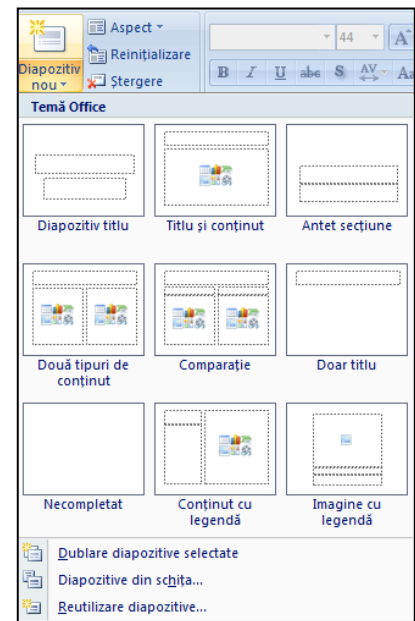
Diapozitiv nou
Aspect
Reinițializare
Ștergere
44
B I U abe S AV Aa
Temă Office
Diapozitiv titlu
Titlu și conținut
Antet secțiune
Două tipuri de conținut
Comparație
Doar titlu
Necompletat
Conținut cu legendă
Imagine cu legendă
Dublare diapozitive selectate
Diapozitive din schița...
Reutilizare diapozitive...